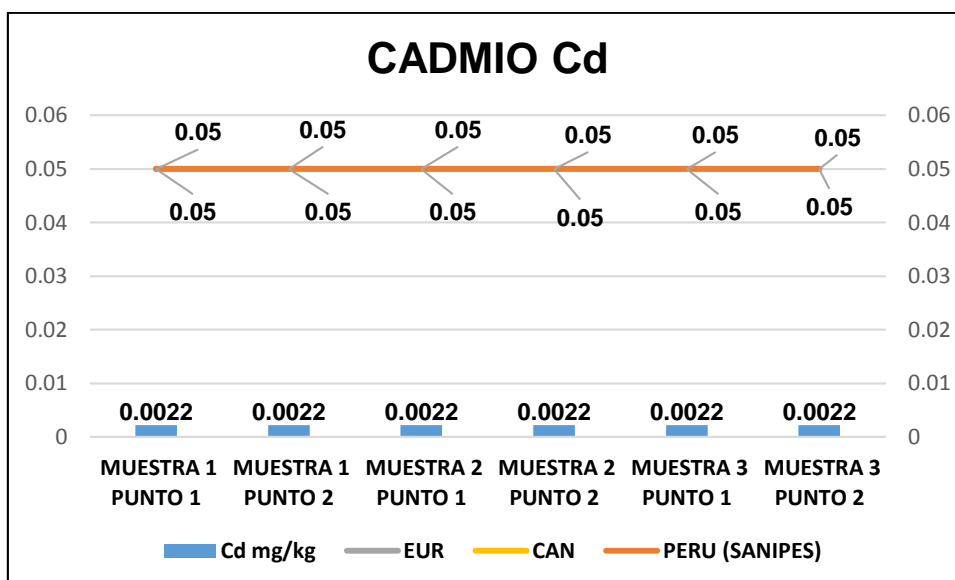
CADMIO Cd

0.06
0.05
0.04
0.03
0.02
0.01
0

0.06
0.05
0.04
0.03
0.02
0.01
0

0.05 0.05 0.05 0.05 0.05 0.05

0.05 0.05 0.05 0.05 0.05 0.05

0.0022 0.0022 0.0022 0.0022 0.0022 0.0022

MUESTRA 1 PUNTO 1
MUESTRA 1 PUNTO 2
MUESTRA 2 PUNTO 1
MUESTRA 2 PUNTO 2
MUESTRA 3 PUNTO 1
MUESTRA 3 PUNTO 2

Cd mg/kg
EUR
CAN
PERU (SANIPES)